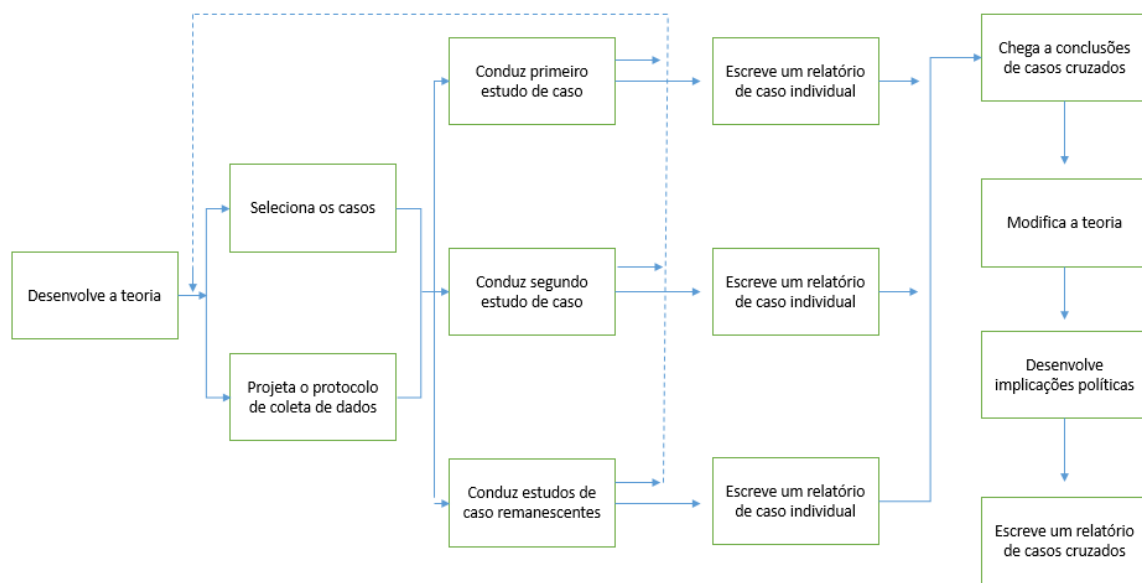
Desenvolve a teoria

Seleciona os casos

Projeta o protocolo de coleta de dados

Conduz primeiro estudo de caso

Conduz segundo estudo de caso

Conduz estudos de caso remanescentes

Escreve um relatório de caso individual

Escreve um relatório de caso individual

Escreve um relatório de caso individual

Chega a conclusões de casos cruzados

Modifica a teoria

Desenvolve implicações políticas

Escreve um relatório de casos cruzados